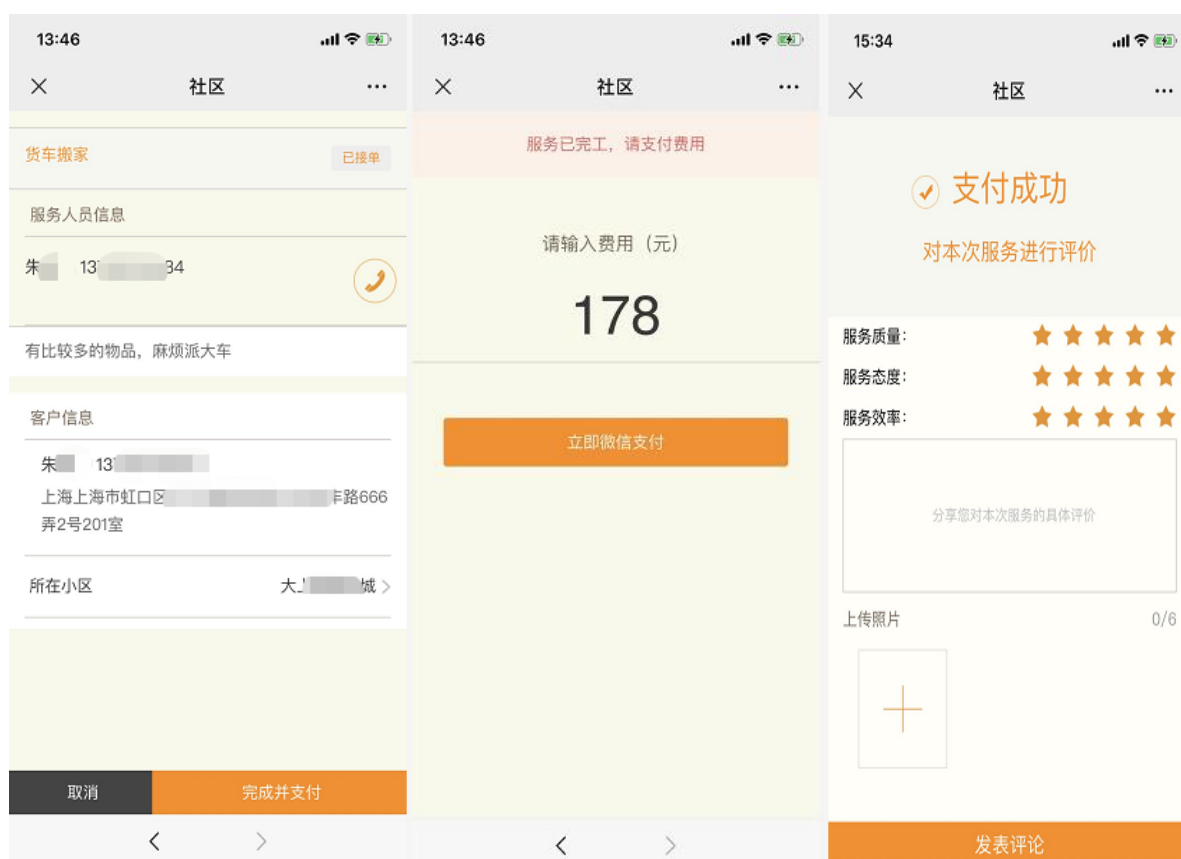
13:46

×　社区　···

货车搬家　已接单

服务人员信息

朱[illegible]　13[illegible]34

有比较多的物品，麻烦派大车

客户信息

朱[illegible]　13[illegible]

上海上海市虹口区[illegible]路666弄2号201室

所在小区　大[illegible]城 >

取消　完成并支付

<　>

13:46

×　社区　···

服务已完工，请支付费用

请输入费用（元）

178

立即微信支付

<　>

15:34

×　社区　···

支付成功

对本次服务进行评价

服务质量：

服务态度：

服务效率：

分享您对本次服务的具体评价

上传照片　0/6

+

发表评论